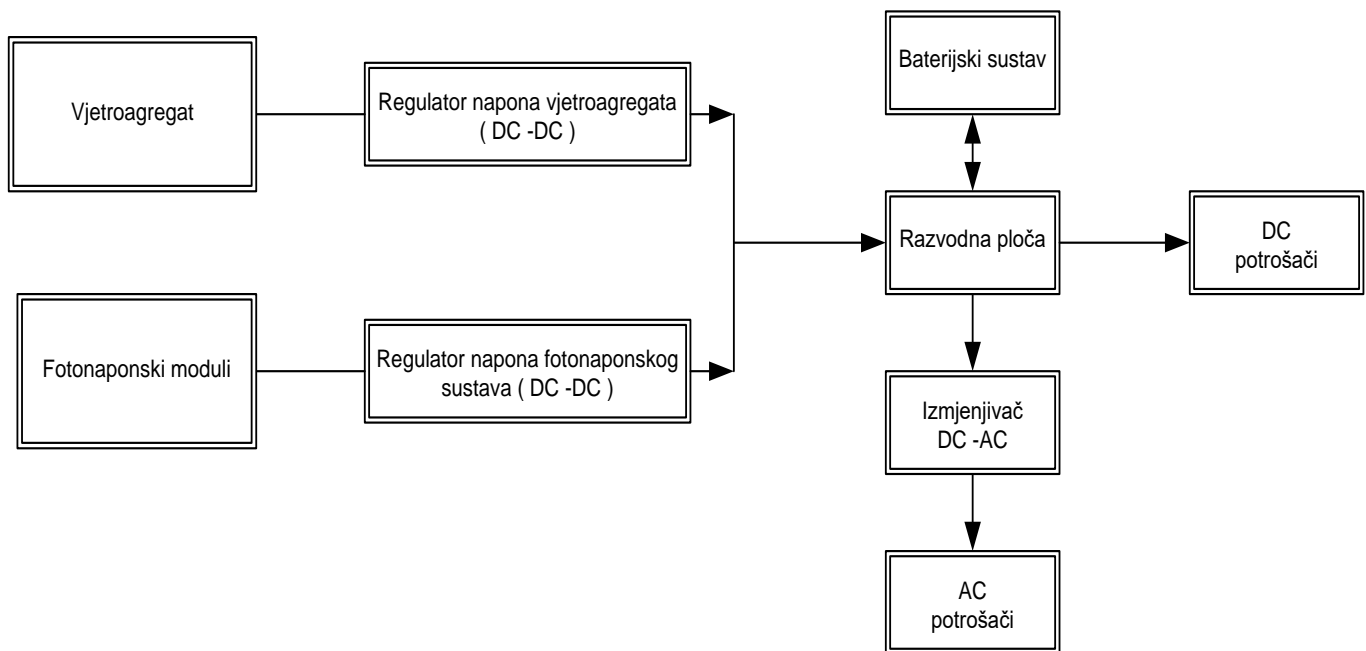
Vjetroagregat

Regulator napona vjetroagregata ( DC -DC )

Baterijski sustav

Razvodna ploča

DC potrošači

Fotonaponski moduli

Regulator napona fotonaponskog sustava ( DC -DC )

Izmjenjivač DC -AC

AC potrošači